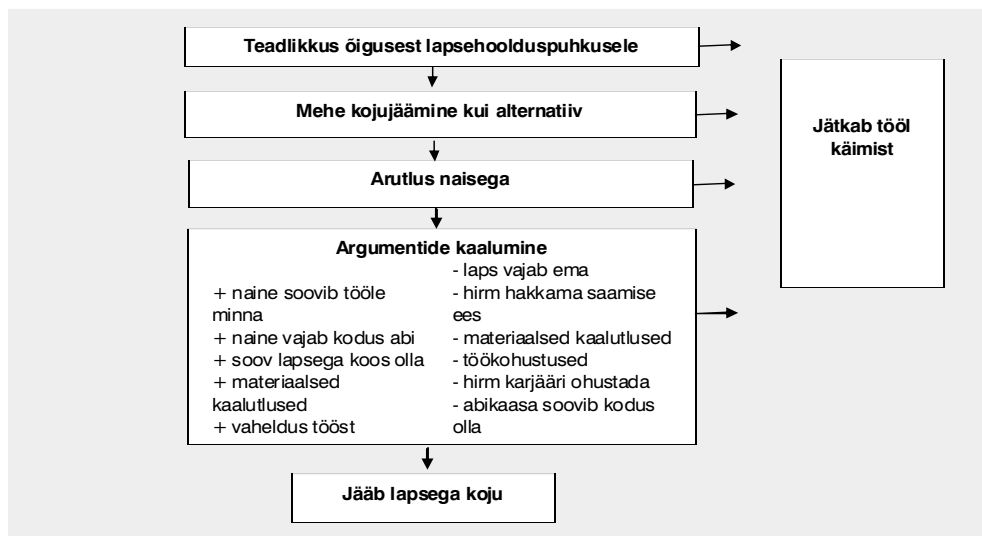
Teadlikkus õigusest lapsehoolduspuhkusele

Mehe kojujäämine kui alternatiiv

Arutlus naisega

Argumentide kaalumine

+ naine soovib tööle minna
+ naine vajab kodus abi
+ soov lapsega koos olla
+ materiaalsed kaalutlused
+ vaheldus tööst

- laps vajab ema
- hirm hakkama saamise ees
- materiaalsed kaalutlused
- töökohustused
- hirm karjääri ohustada
- abikaasa soovib kodus olla

Jääb lapsega koju

Jätkab tööl käimist